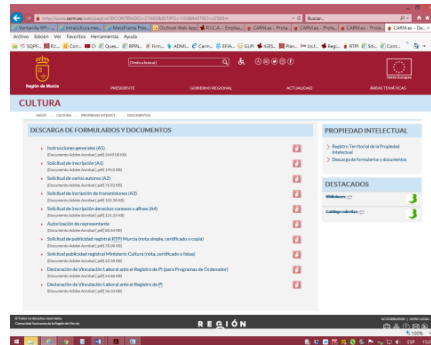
http://www.carm.es/web/pagina?IDCONTENIDO=
Buscar...
Archivo Edición Ver Favoritos Herramientas Ayuda
Región de Murcia
PRESIDENTE
GOBIERNO REGIONAL
ACTUALIDAD
ÁREAS TEMÁTICAS
CULTURA
INICIO CULTURA PROPIEDAD INTELECT... DOCUMENTOS
DESCARGA DE FORMULARIOS Y DOCUMENTOS
Instrucciones generales (A1)
(Documento Adobe Acrobat [.pdf] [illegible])
Solicitud de inscripción (A2)
(Documento Adobe Acrobat [.pdf] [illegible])
Solicitud de varios autores (A2)
(Documento Adobe Acrobat [.pdf] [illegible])
Solicitud de inscripción de transmisiones (A3)
(Documento Adobe Acrobat [.pdf] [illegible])
Solicitud de inscripción derechos conexos a obras (A4)
(Documento Adobe Acrobat [.pdf] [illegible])
Autorización de representante
(Documento Adobe Acrobat [.pdf] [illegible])
Solicitud de publicidad registral RTPI Murcia (nota simple, certificado o copia)
(Documento Adobe Acrobat [.pdf] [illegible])
Solicitud publicidad registral Ministerio Cultura (nota, certificado o listas)
(Documento Adobe Acrobat [.pdf] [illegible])
Declaración de Vinculación Laboral ante el Registro de PI (para Programas de Ordenador)
(Documento Adobe Acrobat [.pdf] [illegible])
Declaración de Vinculación Laboral ante el Registro de PI
(Documento Adobe Acrobat [.pdf] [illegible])
PROPIEDAD INTELECTUAL
Registro Territorial de la Propiedad Intelectual
Descarga de formularios y documentos
DESTACADOS
Sibilidades
Catálogo obras
REGIÓN